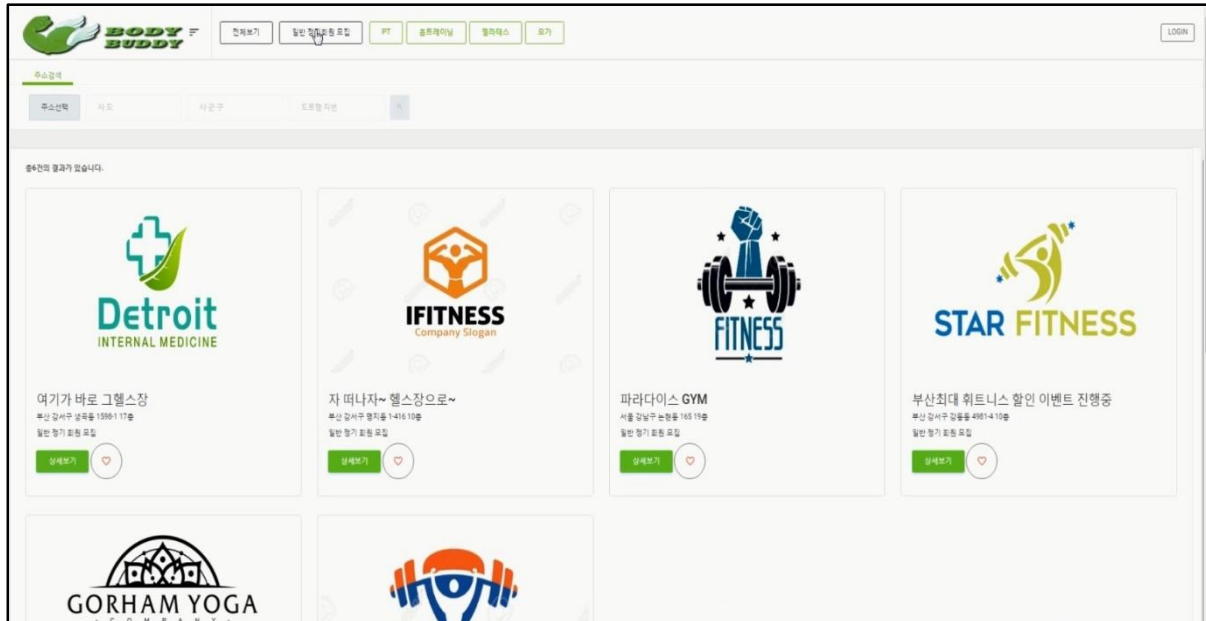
BODY BUDDY

전체보기 | 일반 정기회원 모집 | PT | 홈트레이닝 | 필라테스 | 요가

LOGIN

주소검색

주소선택 | 시도 | 시군구 | 도로명 지번

총6건의 결과가 있습니다.

Detroit
INTERNAL MEDICINE

여기가 바로 그헬스장
부산 강서구 생곡동 1598-1 17층
일반 정기 회원 모집
상세보기

IFITNESS
Company Slogan

자 떠나자~ 헬스장으로~
부산 강서구 명지동 1-416 10층
일반 정기 회원 모집
상세보기

FITNESS

파라다이스 GYM
서울 강남구 논현동 165 19층
일반 정기 회원 모집
상세보기

STAR FITNESS

부산최대 휘트니스 할인 이벤트 진행중
부산 강서구 강동동 4981-4 10층
일반 정기 회원 모집
상세보기

GORHAM YOGA
COMPANY